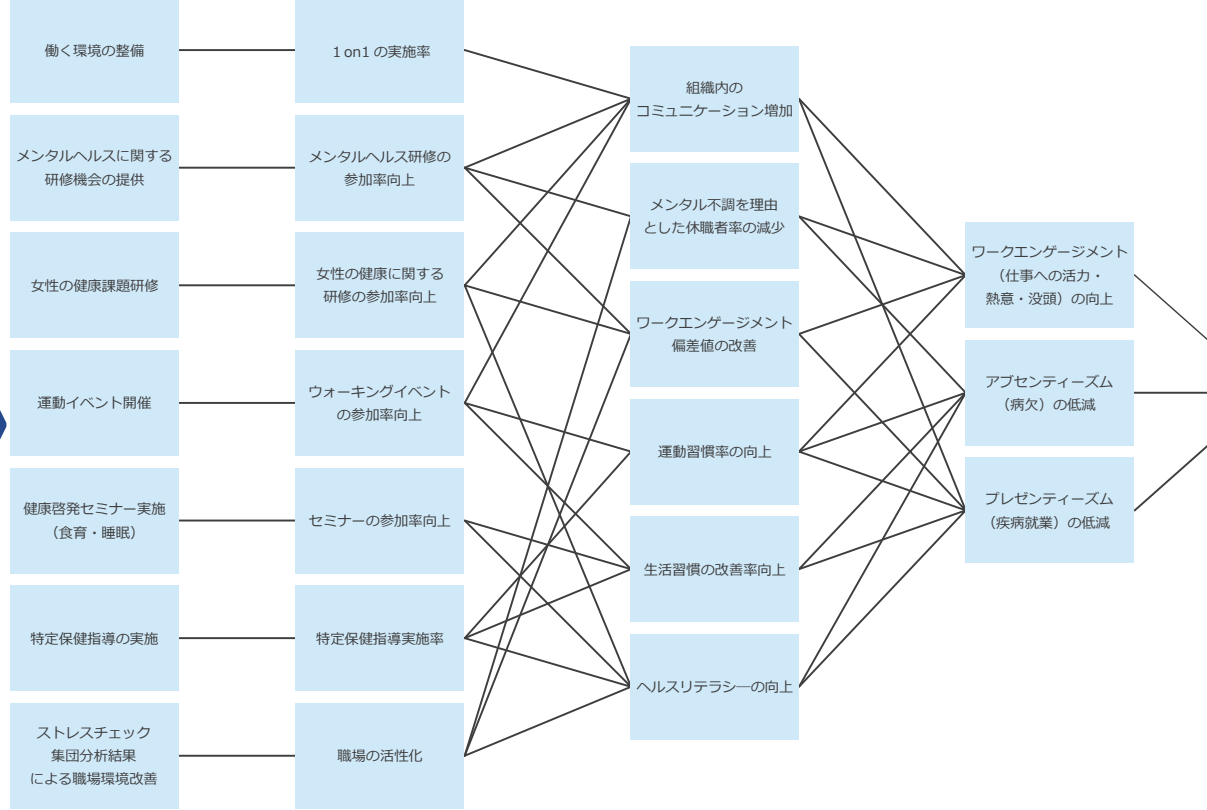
働く環境の整備

メンタルヘルスに関する研修機会の提供

女性の健康課題研修

運動イベント開催

健康啓発セミナー実施（食育・睡眠）

特定保健指導の実施

ストレスチェック集団分析結果による職場環境改善

1on1 の実施率

メンタルヘルス研修の参加率向上

女性の健康に関する研修の参加率向上

ウォーキングイベントの参加率向上

セミナーの参加率向上

特定保健指導実施率

職場の活性化

組織内のコミュニケーション増加

メンタル不調を理由とした休職者率の減少

ワークエンゲージメント偏差値の改善

運動習慣率の向上

生活習慣の改善率向上

ヘルスリテラシ―の向上

ワークエンゲージメント（仕事への活力・熱意・没頭）の向上

アブセンティーズム（病欠）の低減

プレゼンティーズム（疾病就業）の低減